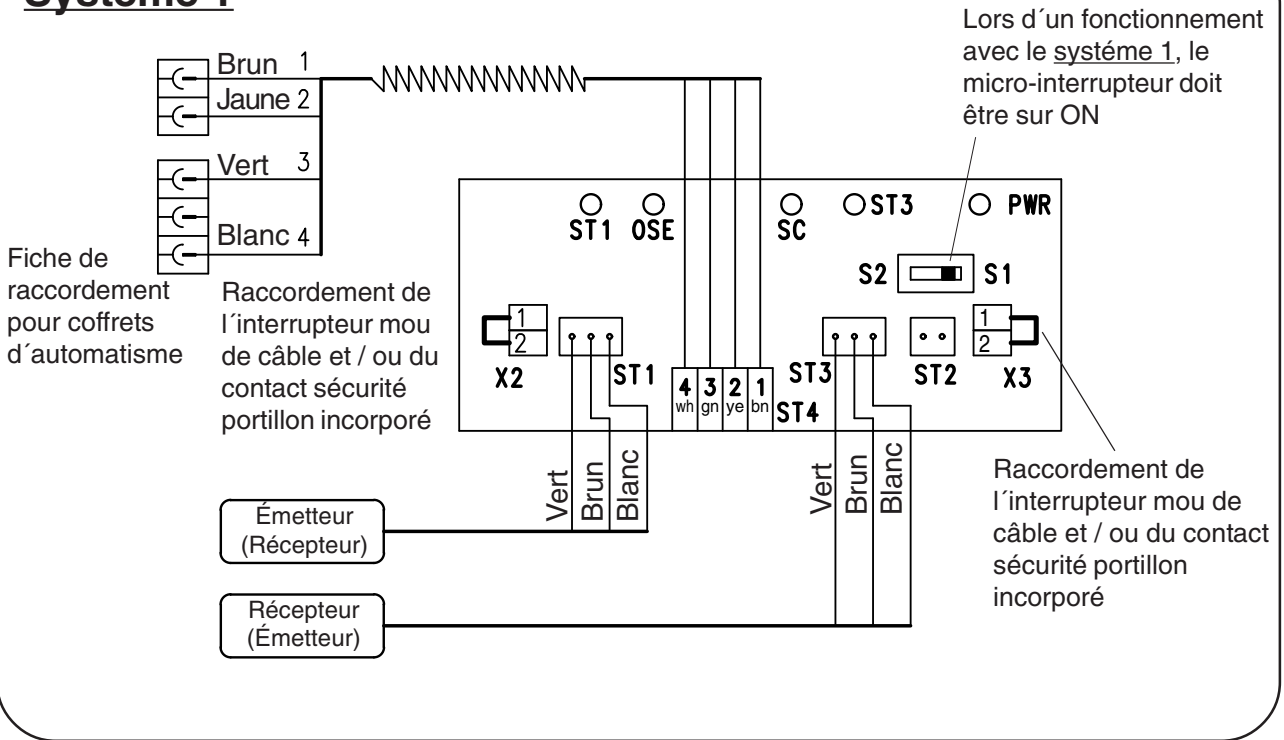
Système 1

Lors d´un fonctionnement avec le systéme 1, le micro-interrupteur doit être sur ON

Brun 1
Jaune 2
Vert 3
Blanc 4

Fiche de raccordement pour coffrets d´automatisme

Raccordement de l´interrupteur mou de câble et / ou du contact sécurité portillon incorporé

ST1 OSE SC ST3 PWR
S2 S1
1 2
X2
ST1
4 wh 3 gn 2 ye 1 bn
ST4
ST3
ST2
1 2
X3

Vert Brun Blanc
Vert Brun Blanc

Émetteur (Récepteur)

Récepteur (Émetteur)

Raccordement de l´interrupteur mou de câble et / ou du contact sécurité portillon incorporé